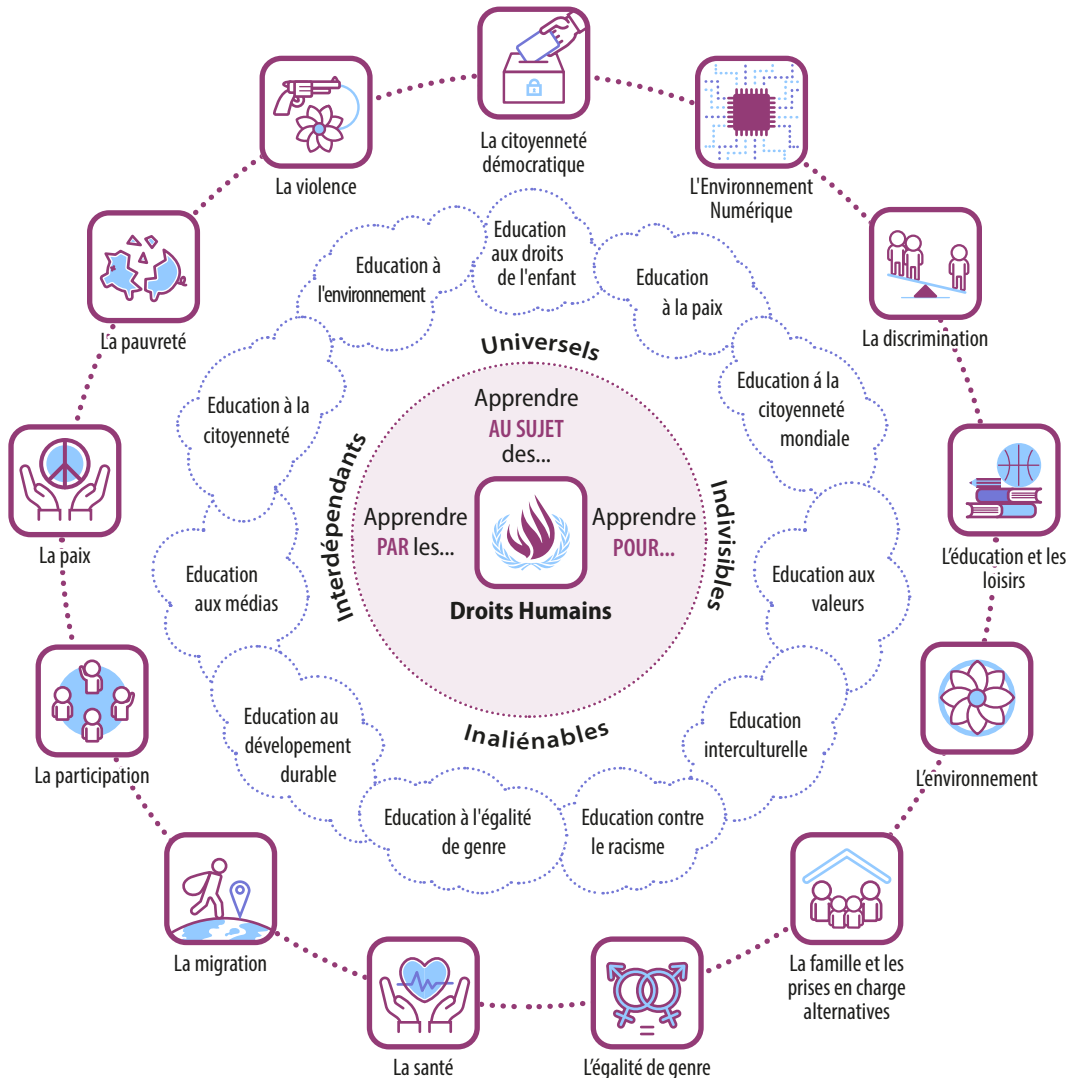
La citoyenneté démocratique

L'Environnement Numérique

La discrimination

L'éducation et les loisirs

L'environnement

La famille et les prises en charge alternatives

L'égalité de genre

La santé

La migration

La participation

La paix

La pauvreté

La violence

Education aux droits de l'enfant

Education à la paix

Education á la citoyenneté mondiale

Education aux valeurs

Education interculturelle

Education contre le racisme

Education à l'égalité de genre

Education au dévelopement durable

Education aux médias

Education à la citoyenneté

Education à l'environnement

Universels

Indivisibles

Inaliénables

Interdépendants

Apprendre AU SUJET des...

Apprendre PAR les...

Apprendre POUR...

Droits Humains